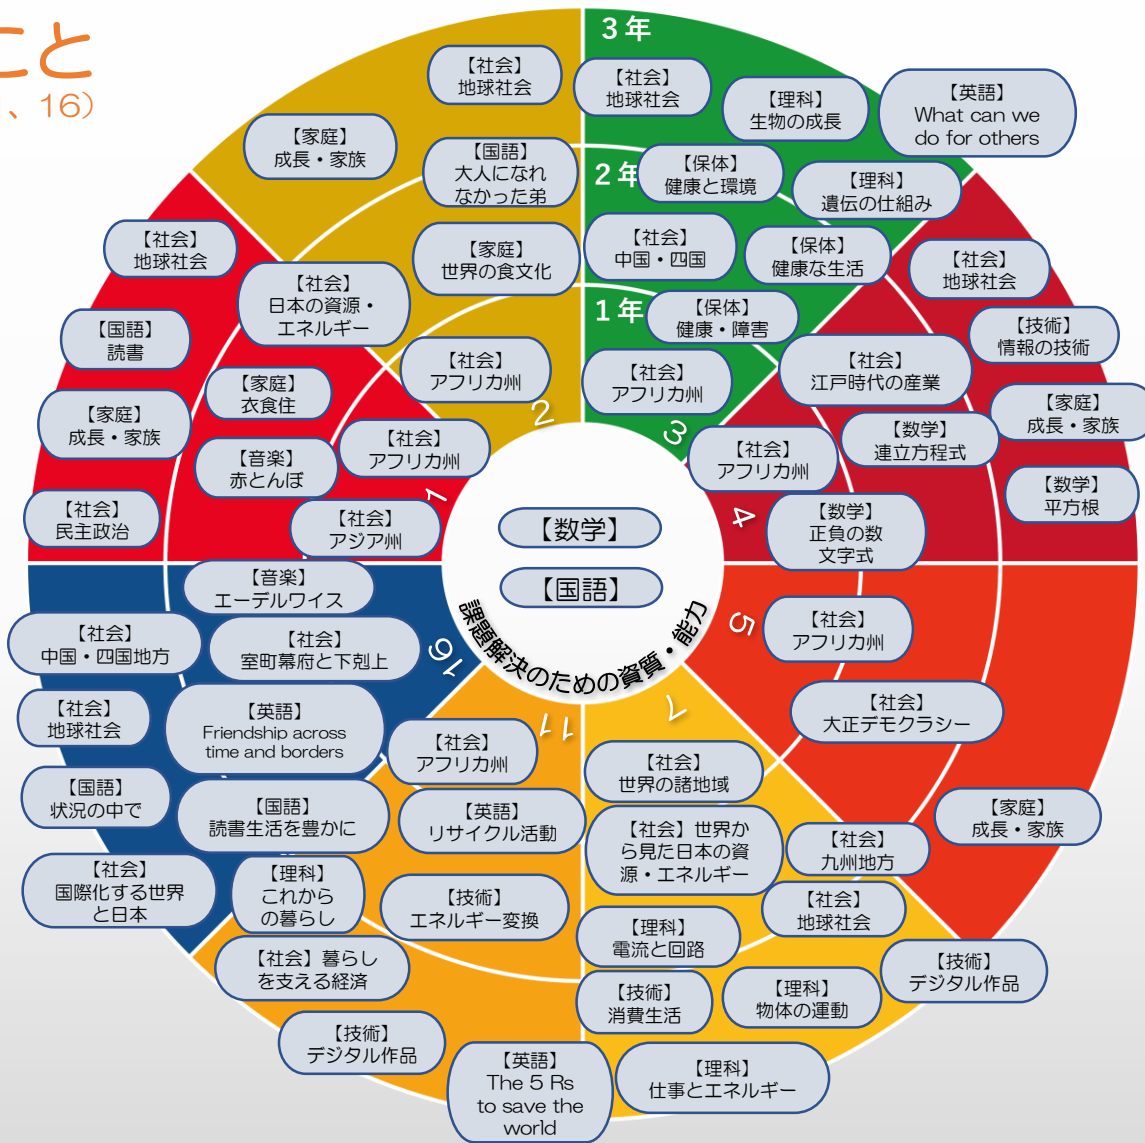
こと
、16）

3年
2年
1年

【社会】地球社会
【家庭】成長・家族
【国語】大人になれなかった弟
【家庭】世界の食文化
【社会】地球社会
【国語】読書
【社会】日本の資源・エネルギー
【家庭】衣食住
【家庭】成長・家族
【社会】アフリカ州
【音楽】赤とんぼ
【社会】アフリカ州
【社会】民主政治
【社会】アジア州
2
1

【社会】地球社会
【理科】生物の成長
【英語】What can we do for others
【保体】健康と環境
【理科】遺伝の仕組み
【社会】中国・四国
【保体】健康な生活
【社会】地球社会
【保体】健康・障害
【技術】情報の技術
【社会】アフリカ州
【社会】江戸時代の産業
【家庭】成長・家族
【数学】連立方程式
【社会】アフリカ州
【数学】平方根
【数学】正負の数 文字式
3
4

【数学】
【国語】
課題解決のための資質・能力

【音楽】エーデルワイス
【社会】中国・四国地方
【社会】室町幕府と下剋上
【社会】地球社会
【英語】Friendship across time and borders
【社会】アフリカ州
【国語】状況の中で
【国語】読書生活を豊かに
【英語】リサイクル活動
【社会】国際化する世界と日本
【理科】これからの暮らし
【技術】エネルギー変換
【社会】暮らしを支える経済
【技術】デジタル作品
【英語】The 5 Rs to save the world
16
11

5
【社会】アフリカ州
【社会】大正デモクラシー
7
【社会】世界の諸地域
【社会】世界から見た日本の資源・エネルギー
【社会】九州地方
【家庭】成長・家族
【社会】地球社会
【理科】電流と回路
【技術】デジタル作品
【技術】消費生活
【理科】物体の運動
【理科】仕事とエネルギー